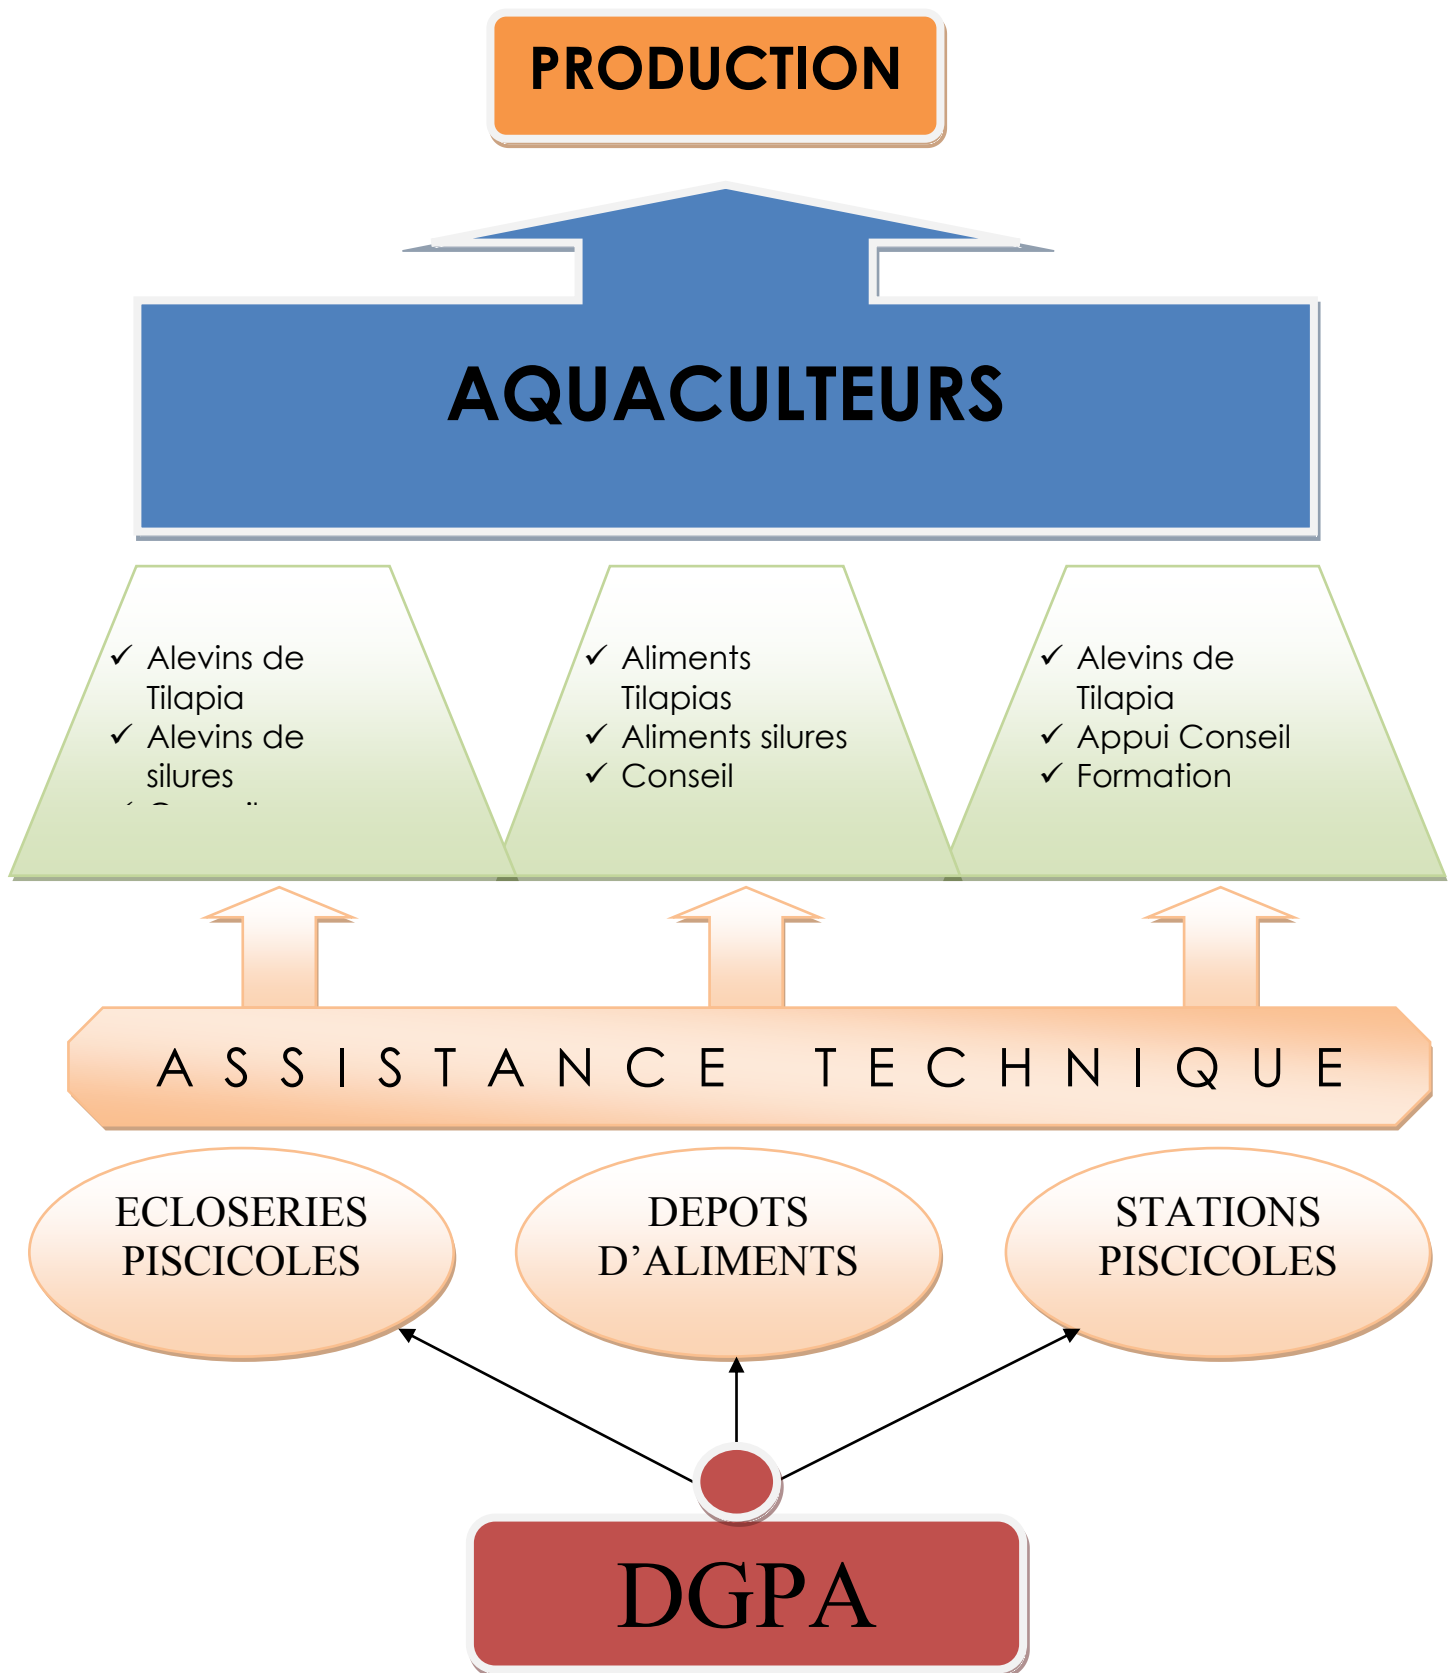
PRODUCTION

AQUACULTEURS

✓ Alevins de Tilapia
✓ Alevins de silures
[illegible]

✓ Aliments Tilapias
✓ Aliments silures
✓ Conseil

✓ Alevins de Tilapia
✓ Appui Conseil
✓ Formation

ASSISTANCE TECHNIQUE

ECLOSERIES PISCICOLES

DEPOTS D'ALIMENTS

STATIONS PISCICOLES

DGPA